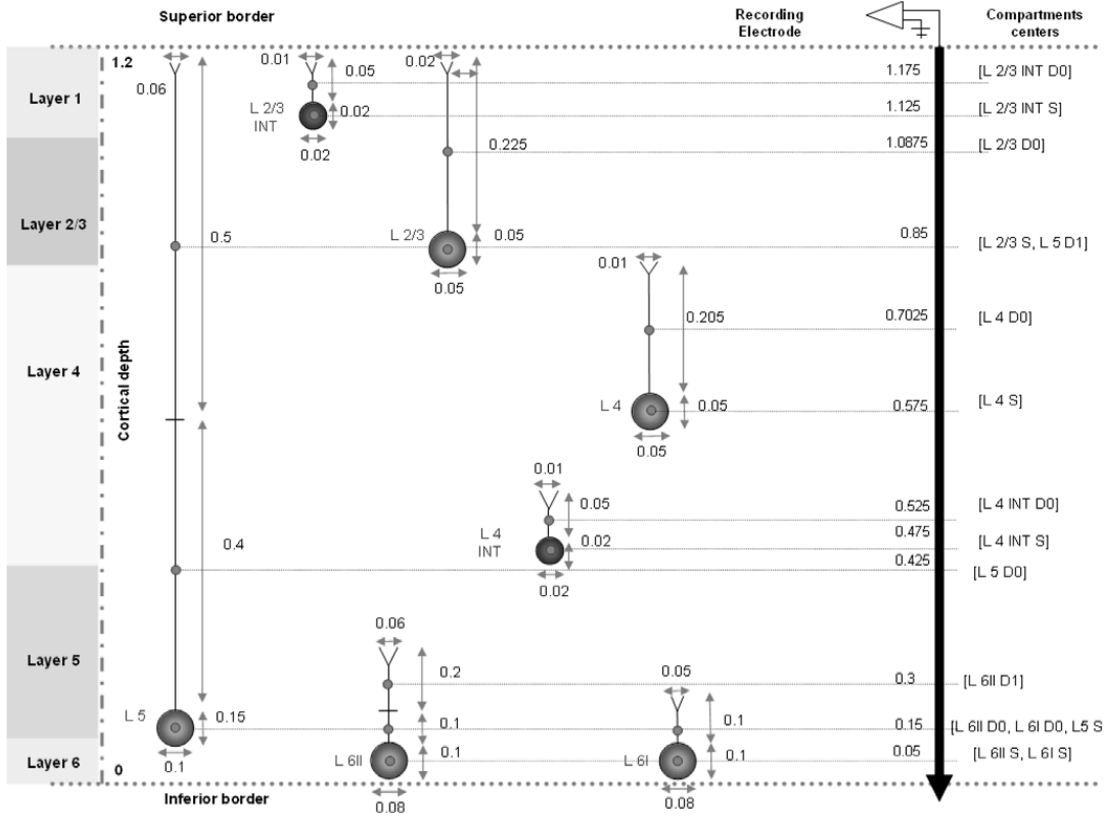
Superior border

Recording Electrode

Compartments centers

Layer 1

Layer 2/3

Layer 4

Layer 5

Layer 6

Cortical depth

1.2

0

0.06

0.01

0.05

0.02

L 2/3 INT

0.02

0.02

0.225

L 2/3

0.05

0.05

0.5

0.01

0.205

L 4

0.05

0.05

0.01

0.05

L 4 INT

0.02

0.02

0.4

0.06

0.2

0.05

L 5

0.15

0.1

0.1

L 6II

0.1

0.08

L 6I

0.1

0.1

0.08

1.175 [L 2/3 INT D0]

1.125 [L 2/3 INT S]

1.0875 [L 2/3 D0]

0.85 [L 2/3 S, L 5 D1]

0.7025 [L 4 D0]

0.575 [L 4 S]

0.525 [L 4 INT D0]

0.475 [L 4 INT S]

0.425 [L 5 D0]

0.3 [L 6II D1]

0.15 [L 6II D0, L 6I D0, L5 S

0.05 [L 6II S, L 6I S]

Inferior border